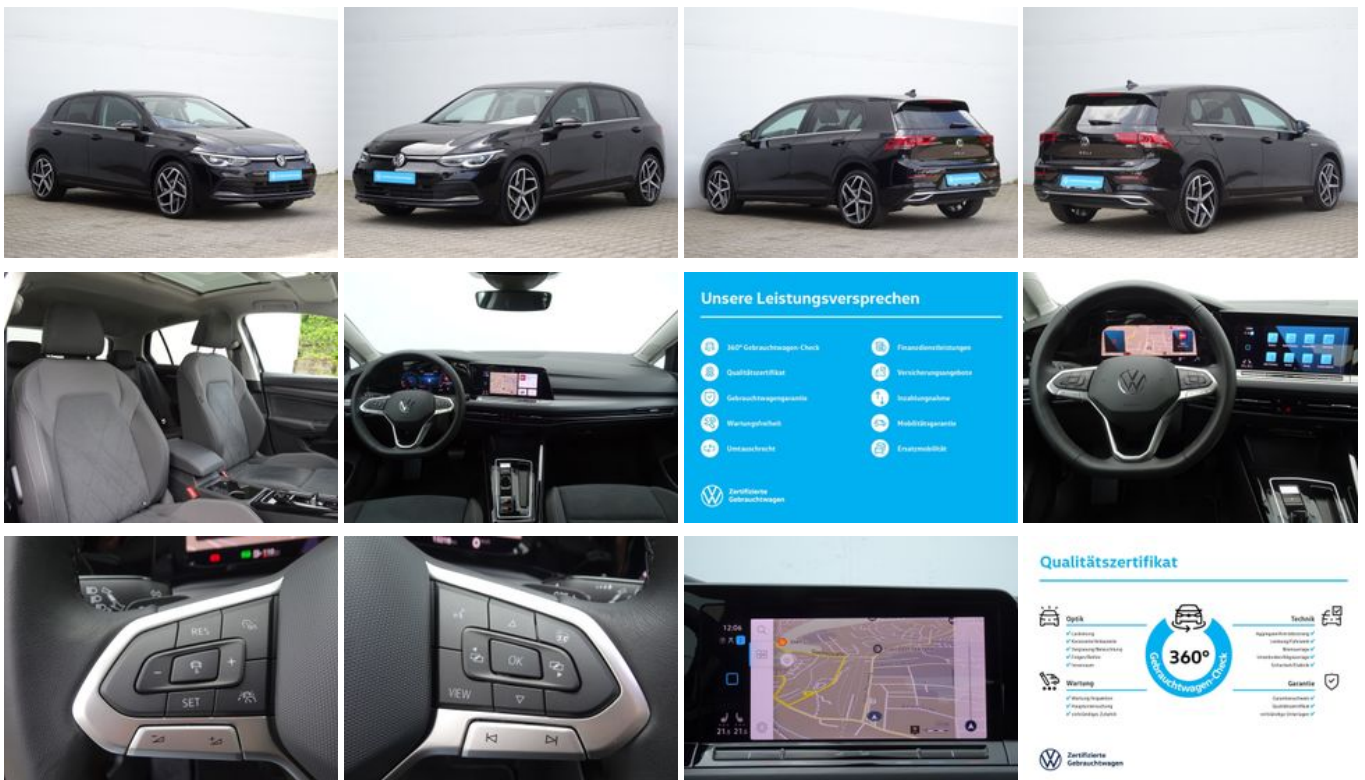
Unsere Leistungsversprechen

360° Gebrauchtwagen-Check
Qualitätszertifikat
Gebrauchtwagengarantie
Wartungsfreiheit
Umtauschrecht

Finanzdienstleistungen
Versicherungsangebote
Inzahlungnahme
Mobilitätsgarantie
Ersatzmobilität

Zertifizierte Gebrauchtwagen

RES
SET
OK
VIEW

12:06
21.5 21.5

Qualitätszertifikat

Optik
Technik
Wartung
Garantie

360°
Gebrauchtwagen-Check

Zertifizierte Gebrauchtwagen